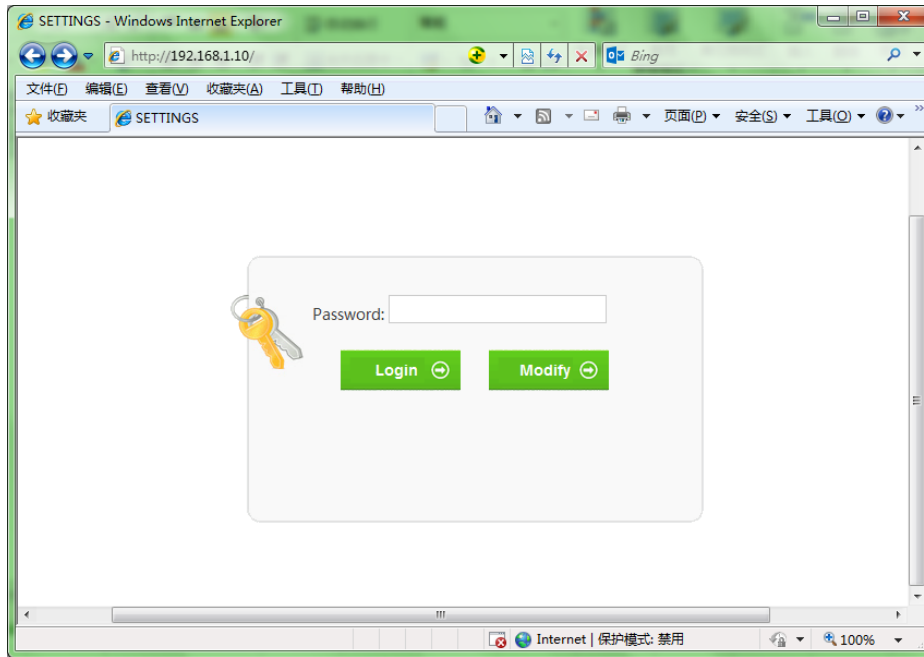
SETTINGS - Windows Internet Explorer

http://192.168.1.10/

Bing

文件(F) 编辑(E) 查看(V) 收藏夹(A) 工具(T) 帮助(H)

收藏夹 SETTINGS

页面(P) 安全(S) 工具(O)

Password:

Login

Modify

Internet | 保护模式: 禁用

100%